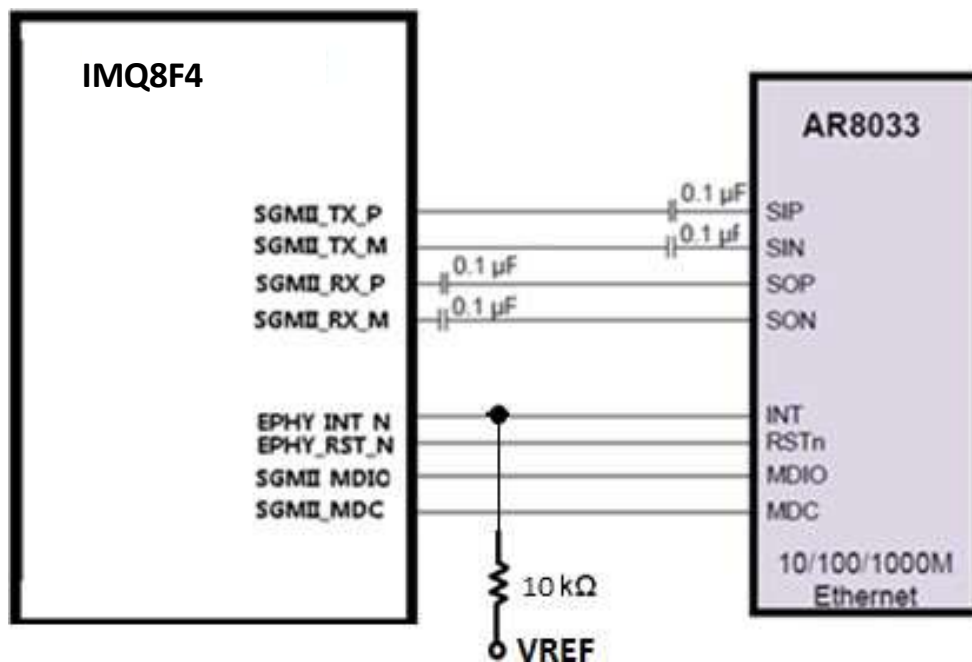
IMQ8F4

SGMII_TX_P
SGMII_TX_M
SGMII_RX_P
SGMII_RX_M

EPHY INT N
EPHY_RST_N
SGMII MDIO
SGMII_MDC

0.1 µF
0.1 µF
0.1 µF
0.1 µF

10 kΩ
VREF

AR8033

SIP
SIN
SOP
SON

INT
RSTn
MDIO
MDC

10/100/1000M
Ethernet